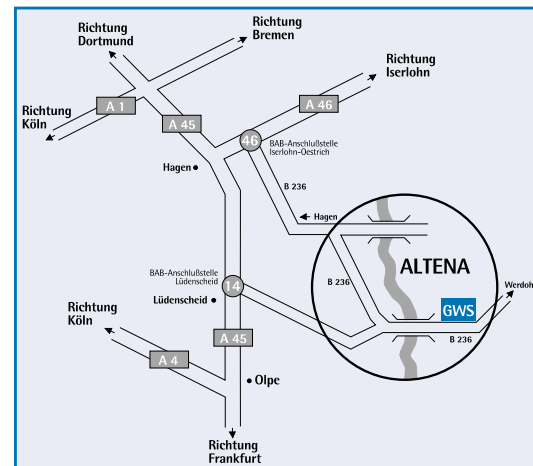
Richtung Dortmund

Richtung Bremen

Richtung Iserlohn

Richtung Köln

A 1

A 45

A 46

46

BAB-Anschlußstelle Iserlohn-Oestrich

Hagen

B 236

Hagen

ALTENA

BAB-Anschlußstelle Lüdenscheid

14

Lüdenscheid

B 236

GWS

Werdoh

Richtung Köln

A 4

A 45

B 236

Olpe

Richtung Frankfurt